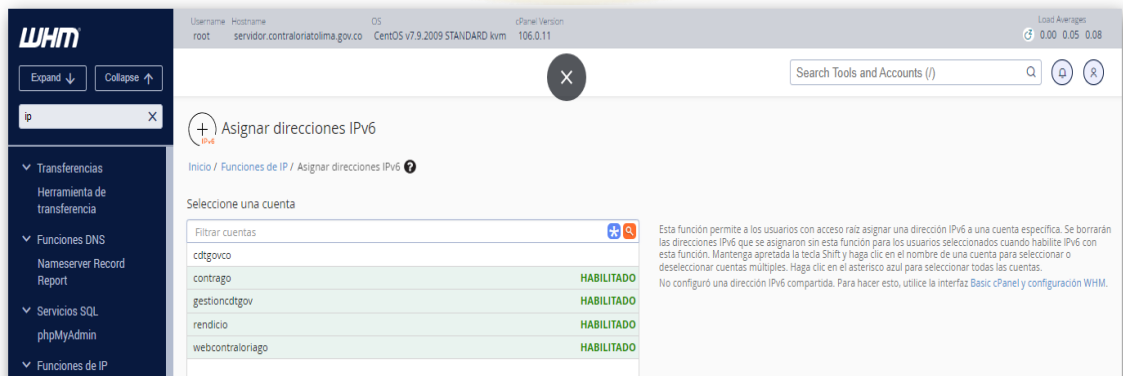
WHM

Username root
Hostname servidor.contraloriatolima.gov.co
OS CentOS v7.9.2009 STANDARD kvm
cPanel Version 106.0.11
Load Averages 0.00 0.05 0.08

Expand
Collapse

ip

Search Tools and Accounts (/)

Transferencias
Herramienta de transferencia

Funciones DNS
Nameserver Record Report

Servicios SQL
phpMyAdmin

Funciones de IP

IPv6 Asignar direcciones IPv6

Inicio / Funciones de IP / Asignar direcciones IPv6

Seleccione una cuenta

Filtrar cuentas

| | |
|---|---|
| cdtgovco | |
| contrago | HABILITADO |
| gestioncdtgov | HABILITADO |
| rendicio | HABILITADO |
| webcontraloriago | HABILITADO |

Esta función permite a los usuarios con acceso raíz asignar una dirección IPv6 a una cuenta específica. Se borrarán las direcciones IPv6 que se asignaron sin esta función para los usuarios seleccionados cuando habilite IPv6 con esta función. Mantenga apretada la tecla Shift y haga clic en el nombre de una cuenta para seleccionar o deseleccionar cuentas múltiples. Haga clic en el asterisco azul para seleccionar todas las cuentas.

No configuró una dirección IPv6 compartida. Para hacer esto, utilice la interfaz Basic cPanel y configuración WHM.